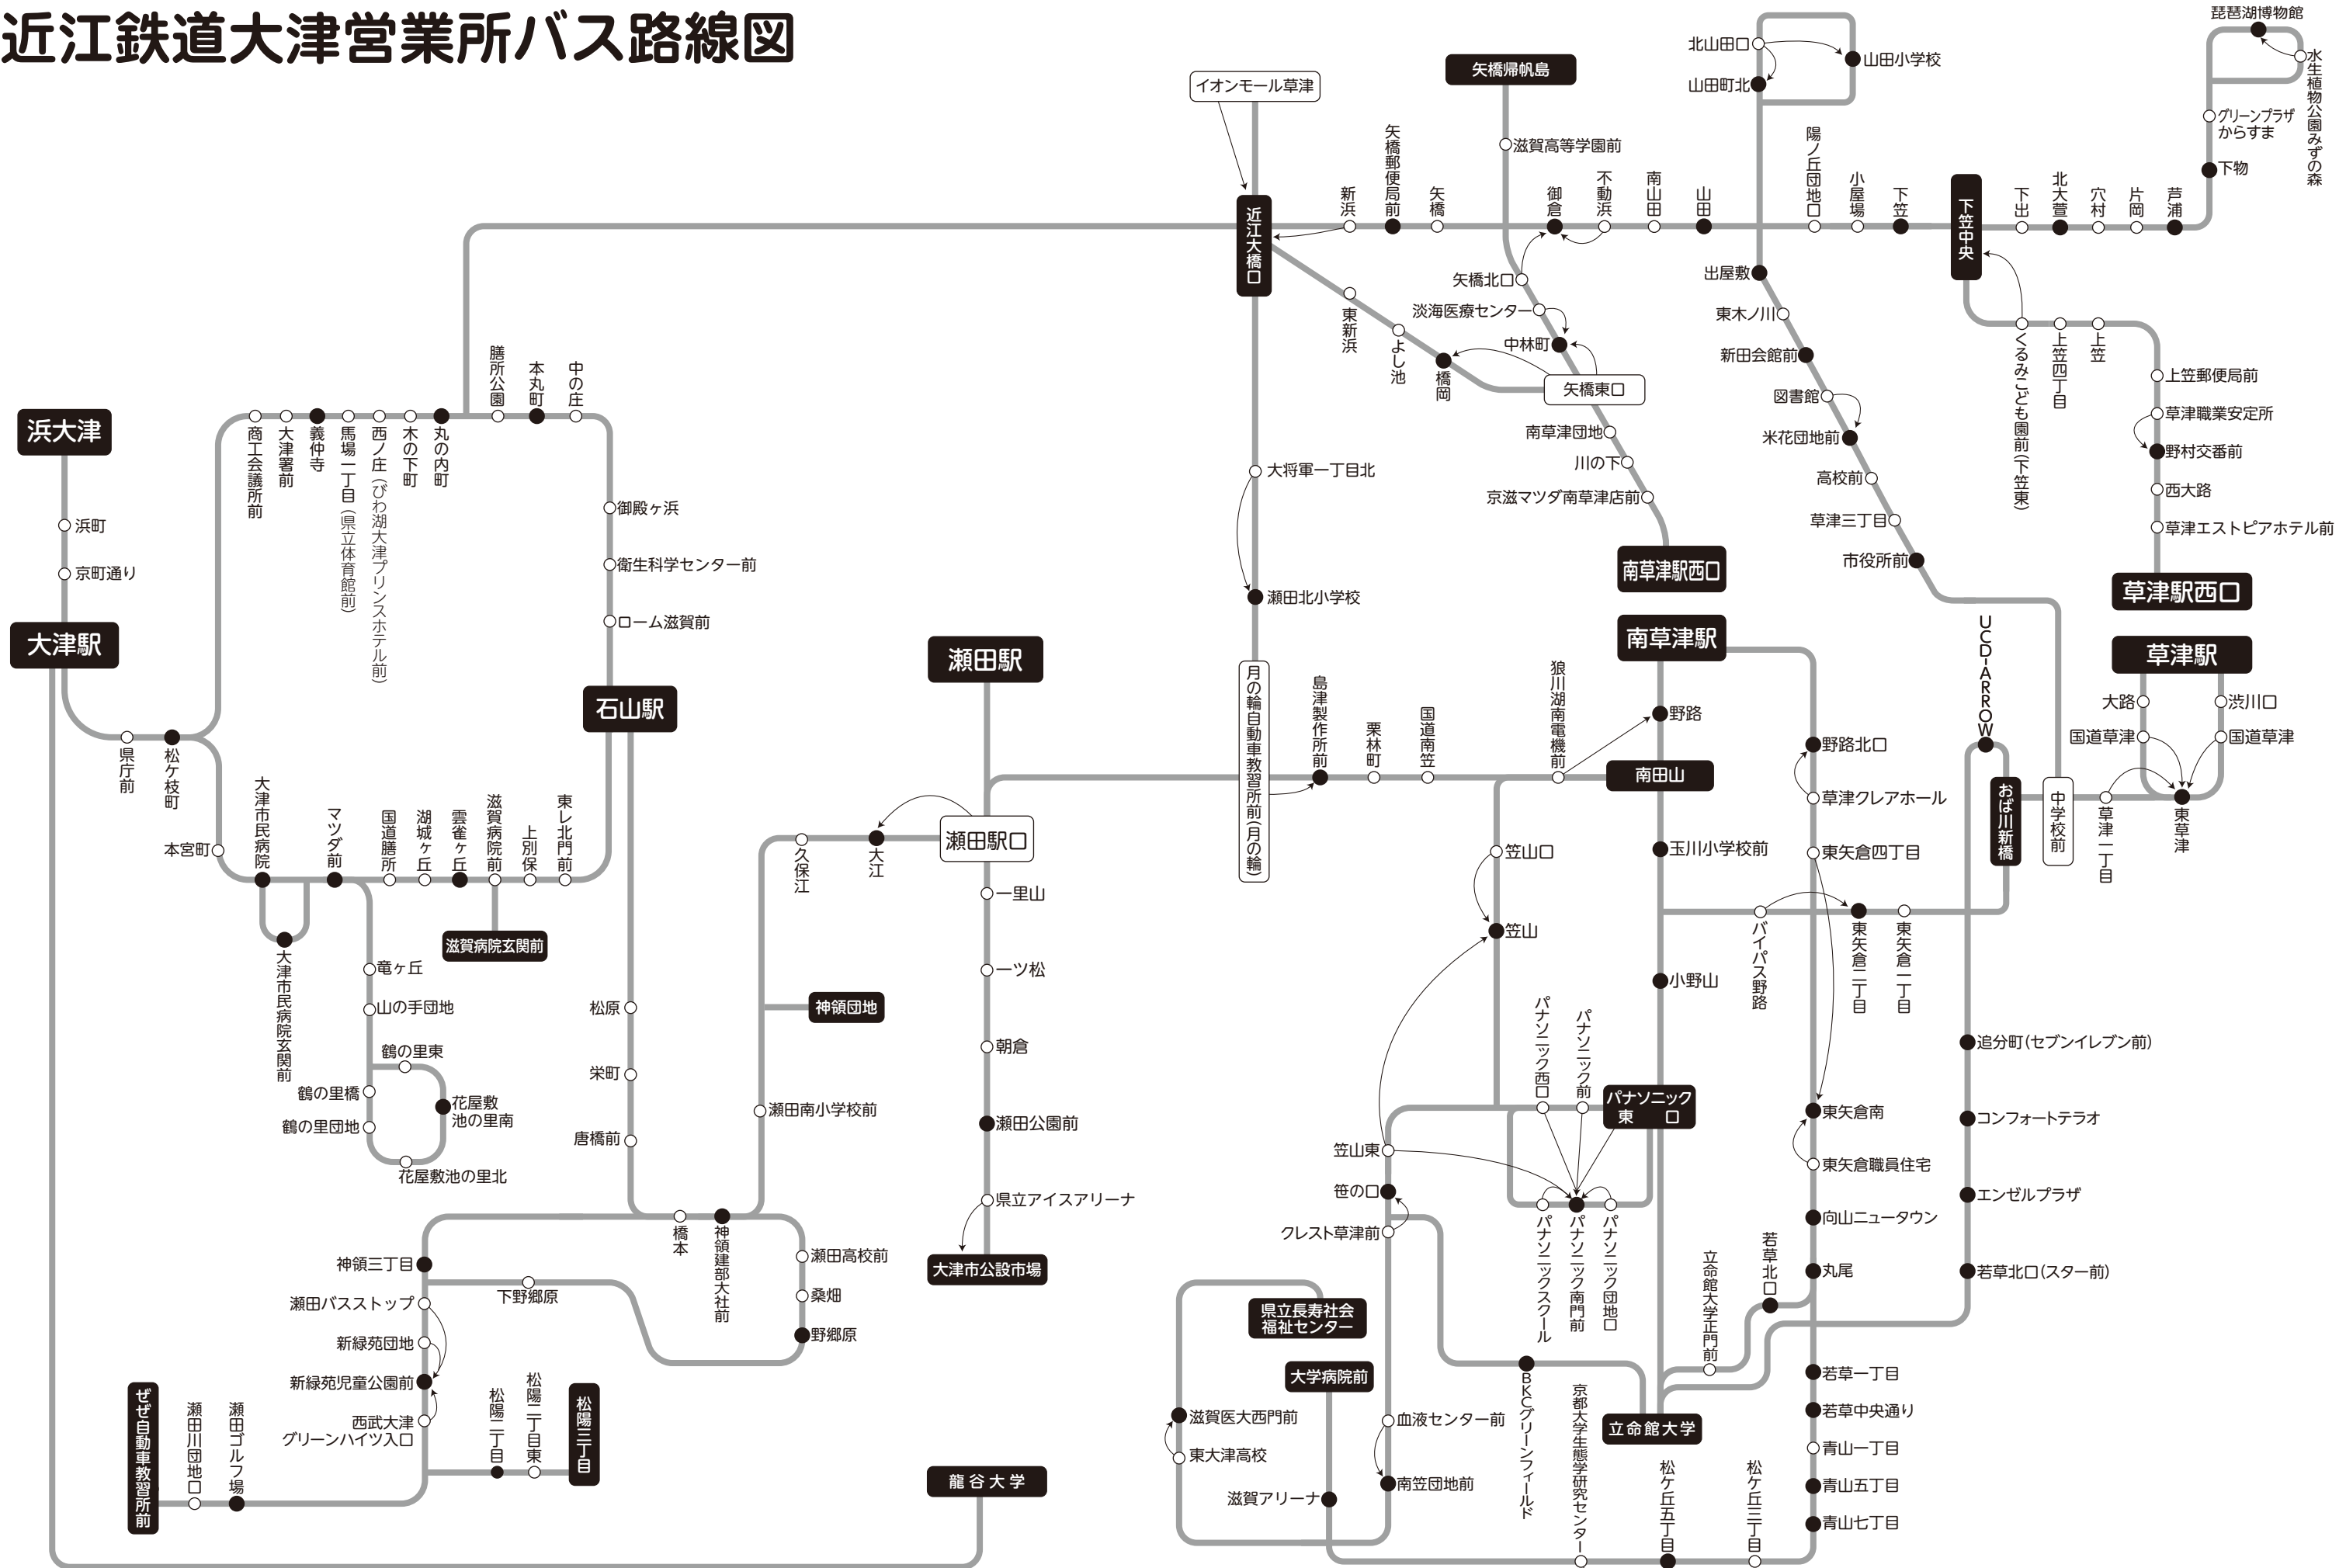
近江鉄道大津営業所バス路線図

イオンモール草津
矢橋帰帆島
北山田口
山田町北
山田小学校
琵琶湖博物館
水生植物公園みずの森
グリーンプラザからすま
下物
滋賀高等学園前
近江大橋口
新浜
矢橋郵便局前
矢橋
御倉
不動浜
南山田
山田
陽ノ丘団地口
小屋場
下笠
下笠中央
下出
北大萱
穴村
片岡
芦浦
出屋敷
矢橋北口
淡海医療センター
中林町
矢橋東口
東新浜
よし池
橋岡
東木ノ川
新田会館前
図書館
米花団地前
高校前
草津三丁目
市役所前
くるみこども園前(下笠東)
上笠四丁目
上笠
上笠郵便局前
草津職業安定所
野村交番前
西大路
草津エストピアホテル前
南草津団地
川の下
京滋マツダ南草津店前
南草津駅西口
草津駅西口
浜大津
浜町
京町通り
大津駅
商工会議所前
大津署前
義仲寺
馬場一丁目(県立体育館前)
西ノ庄(びわ湖大津プリンスホテル前)
木の下町
丸の内町
膳所公園
本丸町
中の庄
御殿ヶ浜
衛生科学センター前
ローム滋賀前
大将軍一丁目北
瀬田北小学校
南草津駅
草津駅
石山駅
瀬田駅
月の輪自動車教習所前(月の輪)
島津製作所前
栗林町
国道南笠
狼川湖南電機前
野路
南田山
野路北口
草津クレアホール
UCD-ARROW
おば川新橋
中学校前
大路
渋川口
国道草津
国道草津
草津一丁目
東草津
県庁前
松ケ枝町
本宮町
大津市民病院
マツダ前
国道膳所
湖城ヶ丘
雲雀ヶ丘
滋賀病院前
上別保
東レ北門前
滋賀病院玄関前
瀬田駅口
久保江
大江
一里山
一ツ松
朝倉
瀬田公園前
県立アイスアリーナ
大津市公設市場
笠山口
笠山
玉川小学校前
東矢倉四丁目
バイパス野路
東矢倉三丁目
東矢倉二丁目
小野山
大津市民病院玄関前
竜ヶ丘
山の手団地
鶴の里東
鶴の里橋
鶴の里団地
花屋敷池の里南
花屋敷池の里北
神領団地
松原
栄町
唐橋前
瀬田南小学校前
パナソニック西口
パナソニック前
パナソニック東口
東矢倉南
追分町(セブンイレブン前)
コンフォートテラオ
東矢倉職員住宅
エンゼルプラザ
笠山東
笹の口
クレスト草津前
パナソニックスクール
パナソニック南門前
パナソニック団地口
向山ニュータウン
丸尾
若草北口(スター前)
立命館大学正門前
若草北口
橋本
神領建部大社前
瀬田高校前
桑畑
野郷原
神領三丁目
下野郷原
瀬田バスストップ
新緑苑団地
新緑苑児童公園前
西武大津グリーンハイツ入口
県立長寿社会福祉センター
大学病院前
滋賀医大西門前
東大津高校
滋賀アリーナ
血液センター前
南笠団地前
BKCグリーンフィールド
京都大学生態学研究センター
立命館大学
若草一丁目
若草中央通り
青山一丁目
青山五丁目
青山七丁目
ぜぜ自動車教習所前
瀬田川団地口
瀬田ゴルフ場
松陽二丁目
松陽二丁目東
松陽三丁目
龍谷大学
松ケ丘五丁目
松ケ丘三丁目